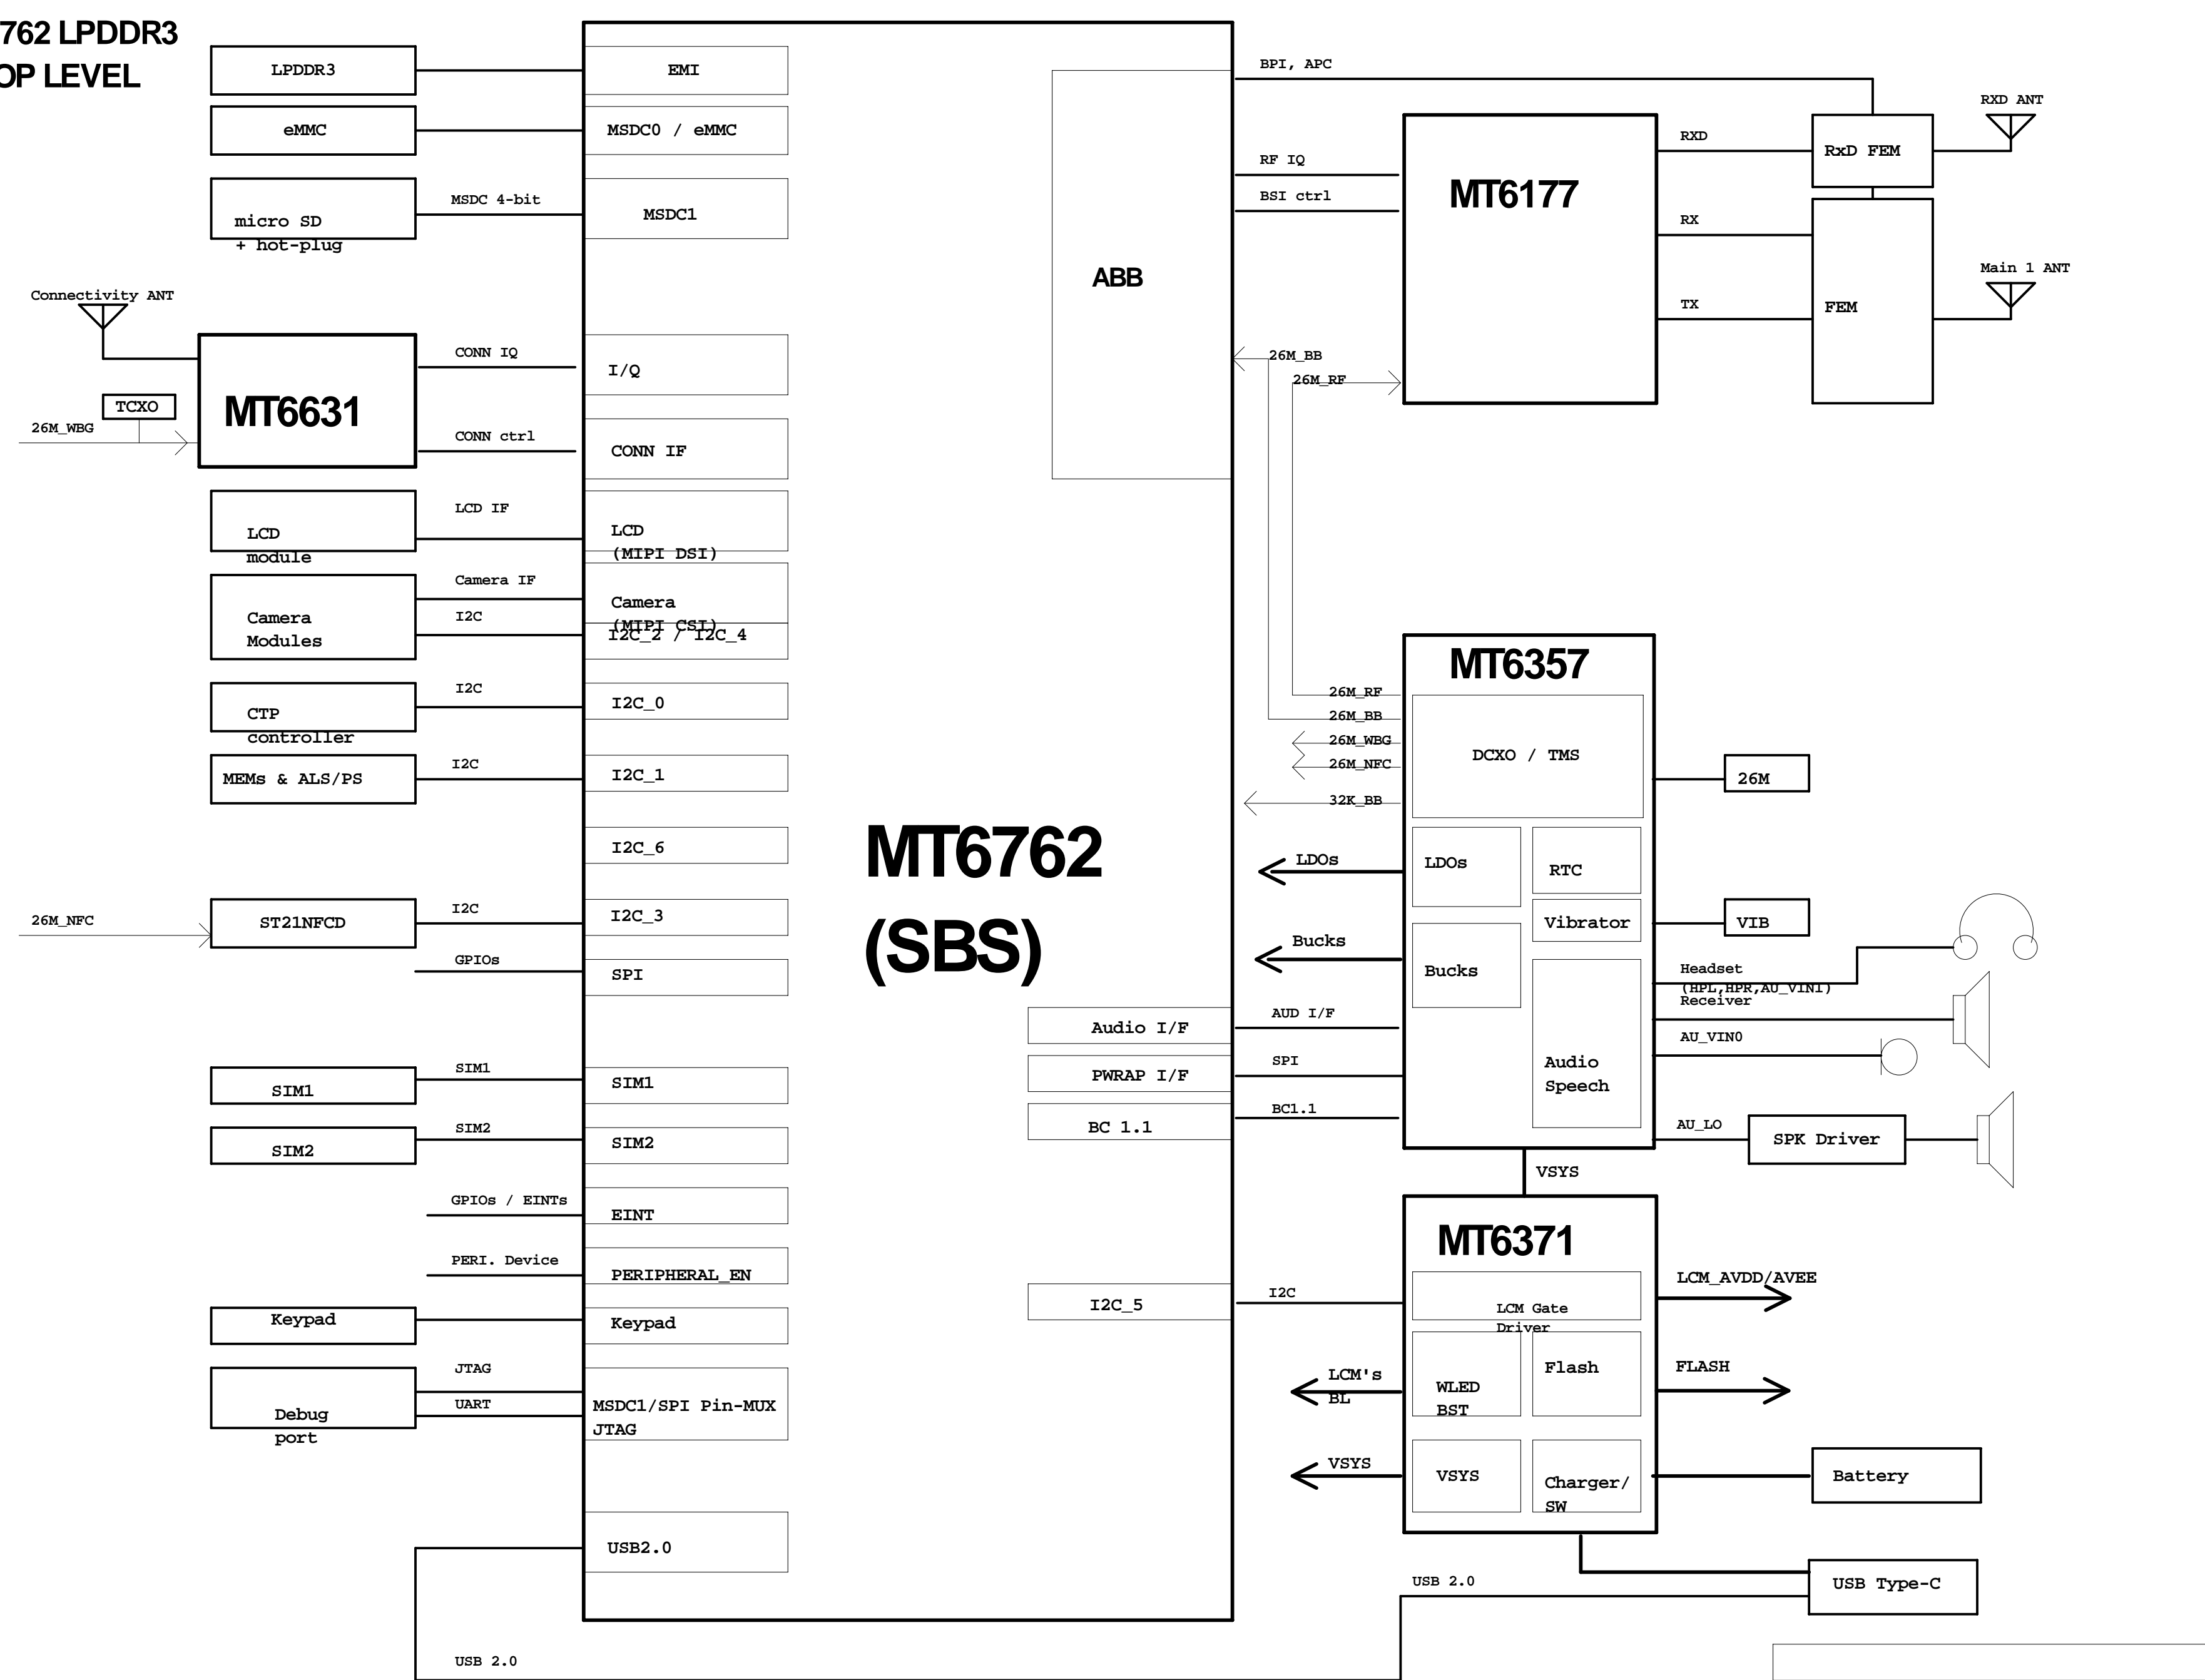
762 LPDDR3
OP LEVEL

LPDDR3
eMMC
micro SD + hot-plug
MSDC 4-bit
Connectivity ANT
MT6631
TCXO
26M_WBG
CONN IQ
CONN ctrl
LCD module
LCD IF
Camera Modules
Camera IF
I2C
CTP controller
I2C
MEMs & ALS/PS
I2C
26M_NFC
ST21NFCD
I2C
GPIOs
SIM1
SIM1
SIM2
SIM2
GPIOs / EINTs
PERI. Device
Keypad
Debug port
JTAG
UART
USB 2.0

EMI
MSDC0 / eMMC
MSDC1
I/Q
CONN IF
LCD (MIPI DSI)
Camera (MIPI CSI)
I2C_2 / I2C_4
I2C_0
I2C_1
I2C_6
I2C_3
SPI
SIM1
SIM2
EINT
PERIPHERAL_EN
Keypad
MSDC1/SPI Pin-MUX JTAG
USB2.0

ABB
MT6762 (SBS)
Audio I/F
PWRAP I/F
BC 1.1
I2C_5

BPI, APC
RF IQ
BSI ctrl
MT6177
RXD
RX
TX
RxD FEM
FEM
RXD ANT
Main 1 ANT
26M_BB
26M_RF

MT6357
26M_RF
26M_BB
26M_WBG
26M_NFC
32K_BB
DCXO / TMS
26M
LDOs
LDOs
RTC
Vibrator
VIB
Bucks
Bucks
Headset (HPL,HPR,AU_VIN1)
Receiver
AU_VIN0
AUD I/F
SPI
BC1.1
Audio Speech
AU_LO
SPK Driver
VSYS

MT6371
I2C
LCM Gate Driver
LCM_AVDD/AVEE
LCM's BL
WLED BST
Flash
FLASH
VSYS
VSYS
Charger/ SW
Battery
USB Type-C
USB 2.0